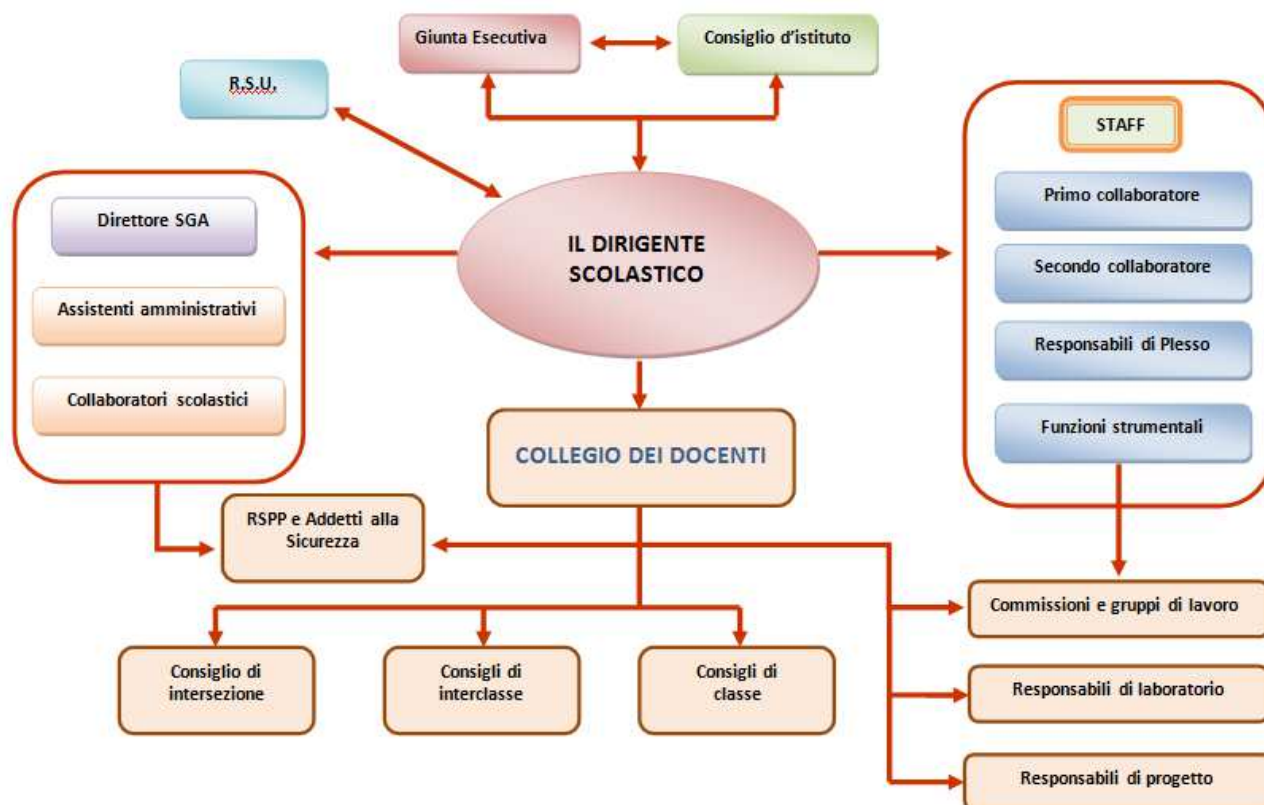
Giunta Esecutiva

Consiglio d'istituto

R.S.U.

STAFF

Primo collaboratore

Secondo collaboratore

Responsabili di Plesso

Funzioni strumentali

Direttore SGA

Assistenti amministrativi

Collaboratori scolastici

IL DIRIGENTE SCOLASTICO

COLLEGIO DEI DOCENTI

RSPP e Addetti alla Sicurezza

Commissioni e gruppi di lavoro

Consiglio di intersezione

Consigli di interclasse

Consigli di classe

Responsabili di laboratorio

Responsabili di progetto